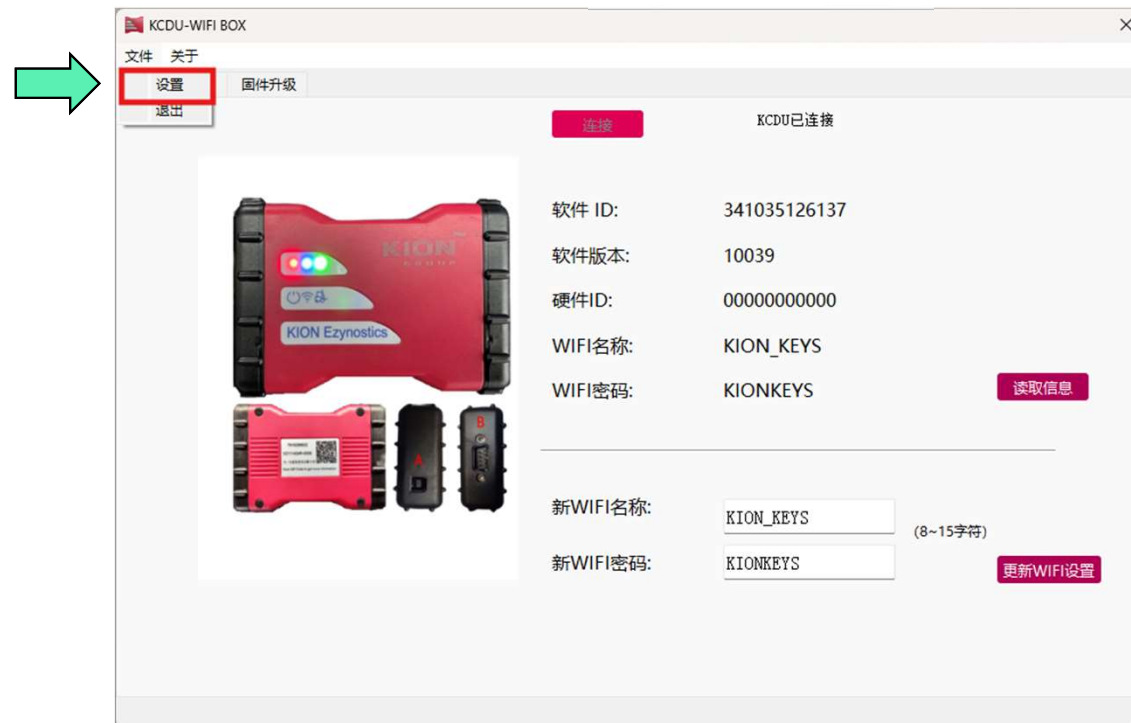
KCDU-WIFI BOX

文件 关于

设置

退出

固件升级

连接

KCDU已连接

KION

KION Ezynostics

A

B

软件 ID: 341035126137

软件版本: 10039

硬件ID: 00000000000

WIFI名称: KION_KEYS

WIFI密码: KIONKEYS

读取信息

新WIFI名称: KION_KEYS (8~15字符)

新WIFI密码: KIONKEYS

更新WIFI设置